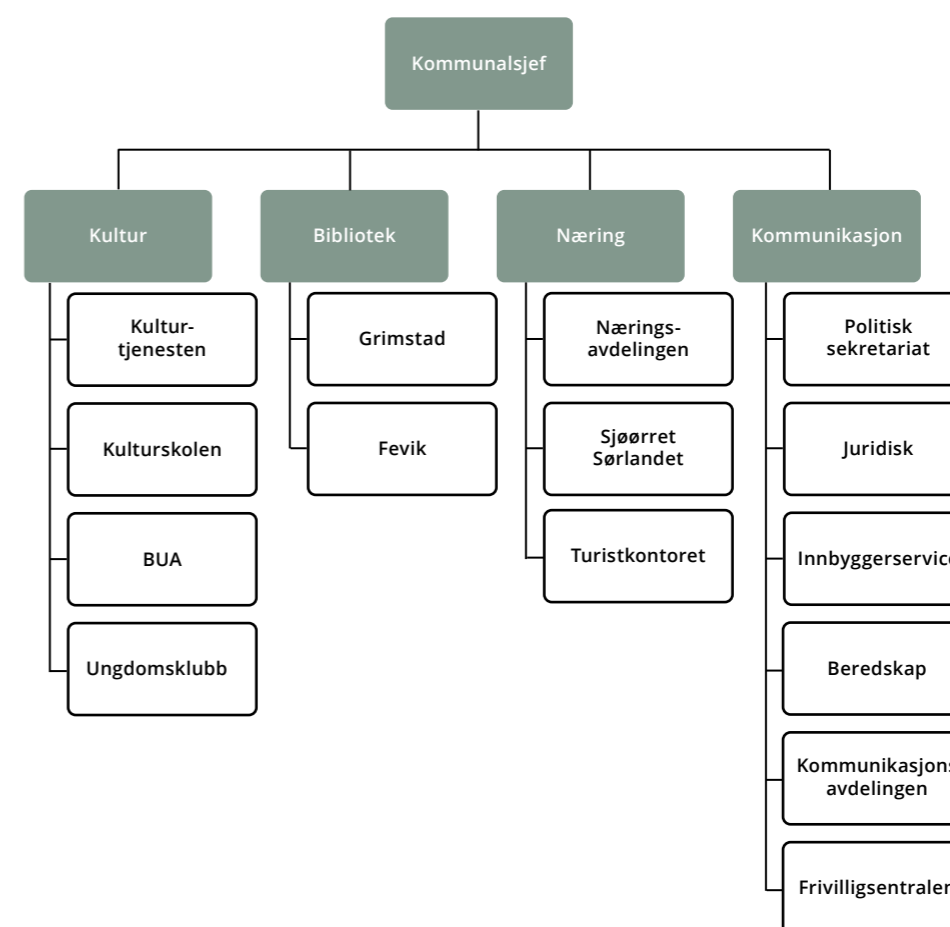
Kommunalsjef

Kultur

Kultur-tjenesten

Kulturskolen

BUA

Ungdomsklubb

Bibliotek

Grimstad

Fevik

Næring

Nærings-avdelingen

Sjøørret Sørlandet

Turistkontoret

Kommunikasjon

Politisk sekretariat

Juridisk

Innbyggerservic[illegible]

Beredskap

Kommunikasjons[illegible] avdelingen

Frivilligsentralen